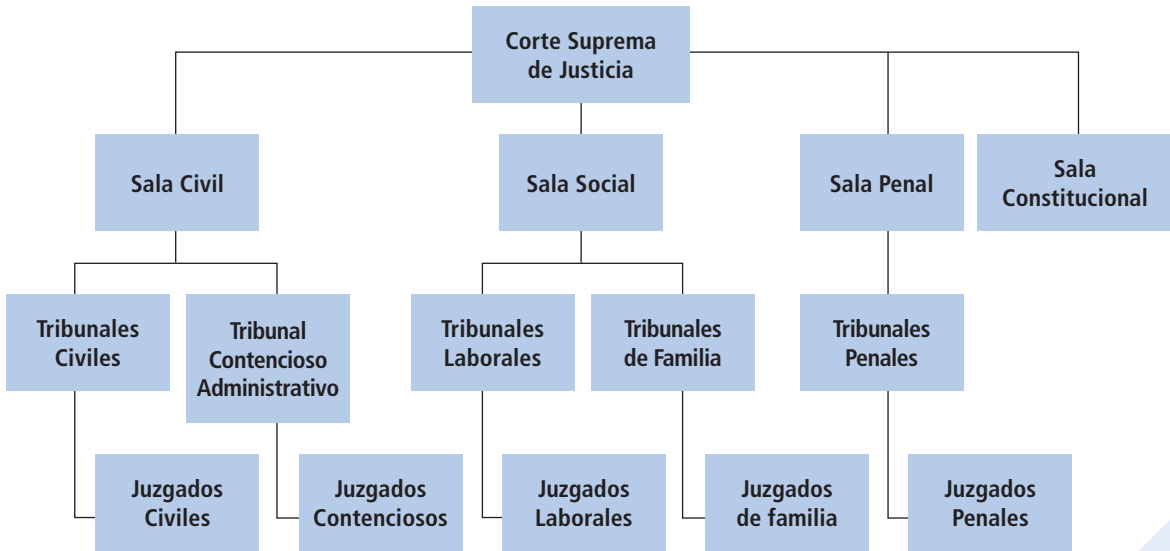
Corte Suprema de Justicia

Sala Civil

Sala Social

Sala Penal

Sala Constitucional

Tribunales Civiles

Tribunal Contencioso Administrativo

Tribunales Laborales

Tribunales de Familia

Tribunales Penales

Juzgados Civiles

Juzgados Contenciosos

Juzgados Laborales

Juzgados de familia

Juzgados Penales